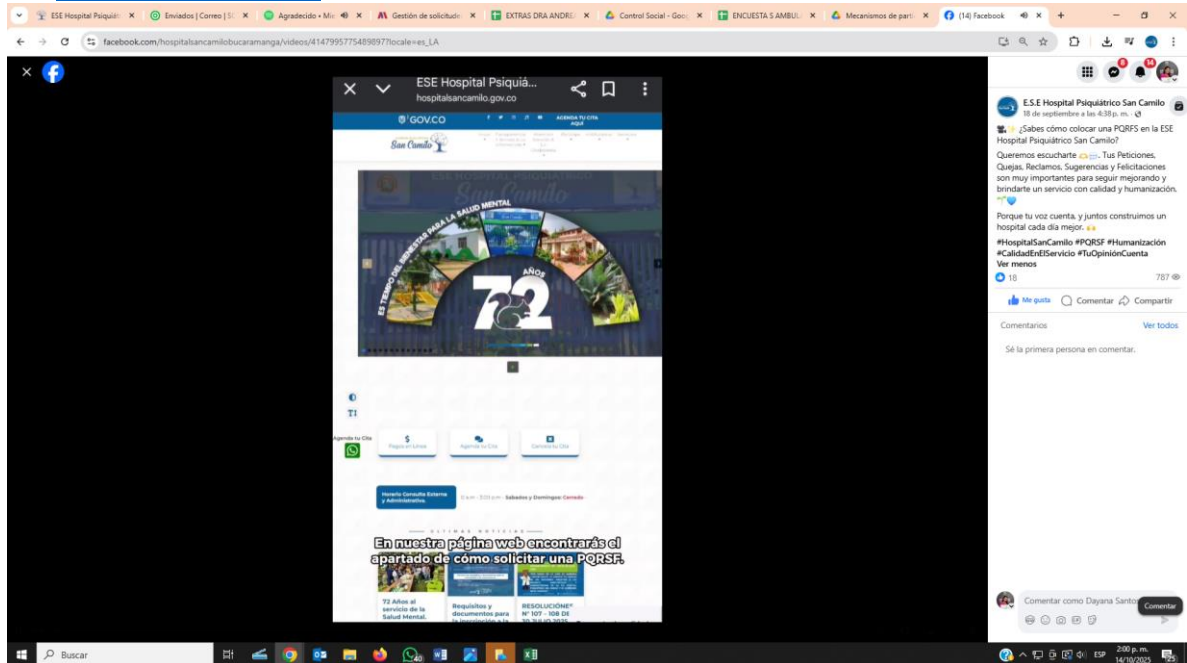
ESE Hospital Psiquiát ×
Enviados | Correo | SC ×
Agradecido - Mú ×
Gestión de solicitude ×
EXTRAS DRA ANDRE ×
Control Social - Goo ×
ENCUESTA S AMBUL ×
Mecanismos de parti ×
(14) Facebook ×

facebook.com/hospitalsancamilobucaramanga/videos/4147995775489897?locale=es_LA

ESE Hospital Psiquiá...
hospitalsancamilo.gov.co

GOV.CO
AGENDA TU CITA aquí

San Camilo

ES TIEMPO DEL BIENESTAR PARA LA SALUD MENTAL
72 AÑOS

TI

Agenda tu Cita

Pagos en Línea
Agendar tu Cita
Cancelar tu Cita

Horario Consulta Externa y Administrativo.
Sabados y Domingos: Cerrado

ÚLTIMAS NOTICIAS

En nuestra página web encontrarás el apartado de cómo solicitar una PQRSF.

72 Años al servicio de la Salud Mental.
Requisitos y documentos para la inscripción a la
RESOLUCIÓN° N° 107 - 108 DE 30 JULIO 2025

E.S.E Hospital Psiquiátrico San Camilo
18 de septiembre a las 4:38 p. m.
¿Sabes cómo colocar una PQRFS en la ESE Hospital Psiquiátrico San Camilo?
Queremos escucharte . Tus Peticiones, Quejas, Reclamos, Sugerencias y Felicitaciones son muy importantes para seguir mejorando y brindarte un servicio con calidad y humanización.
Porque tu voz cuenta, y juntos construimos un hospital cada día mejor.
#HospitalSanCamilo #PQRSF #Humanización #CalidadEnElServicio #TuOpiniónCuenta
Ver menos
18
787
Me gusta
Comentar
Compartir
Comentarios
Ver todos
Sé la primera persona en comentar.
Comentar como Dayana Santos
Comentar

Buscar
ESP
2:00 p. m.
14/10/2025